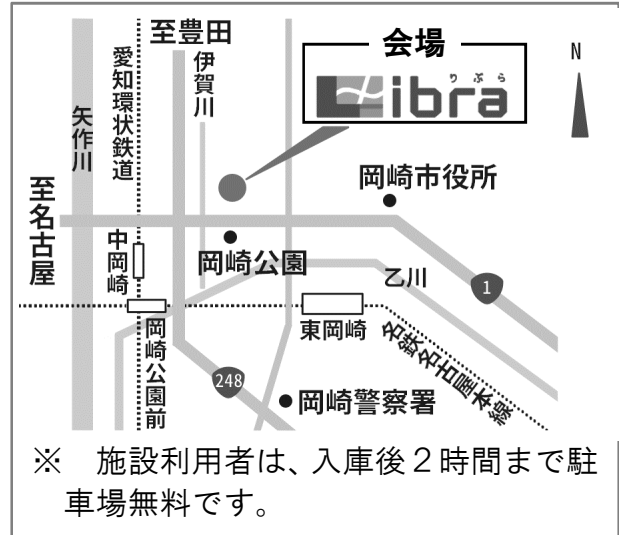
至豊田

会場

ibra
りぶら

N

愛知環状鉄道

伊賀川

矢作川

至名古屋

岡崎市役所

中岡崎

岡崎公園

乙川

1

東岡崎

名鉄名古屋本線

岡崎公園前

248

岡崎警察署

※ 施設利用者は、入庫後２時間まで駐車場無料です。